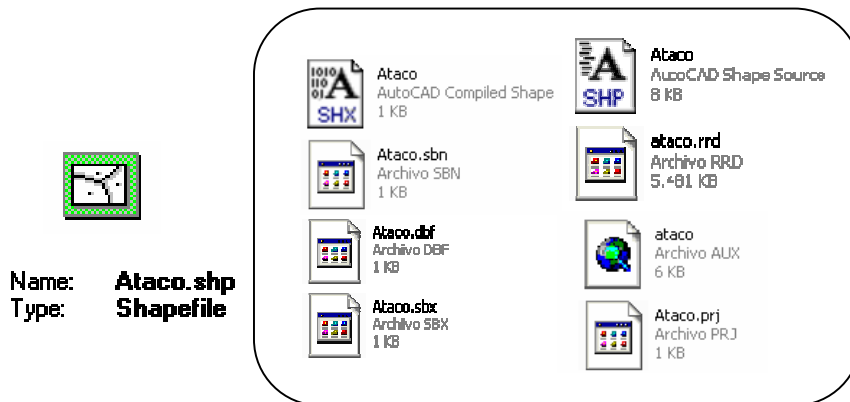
Name: Ataco.shp
Type: Shapefile

SHX
Ataco
AutoCAD Compiled Shape
1 KB

SHP
Ataco
AucoCAD Shape Source
8 KB

Ataco.sbn
Archivo SBN
1 KB

ataco.rrd
Archivo RRD
5.481 KB

Ataco.dbf
Archivo DBF
1 KB

ataco
Archivo AUX
6 KB

Ataco.sbx
Archivo SBX
1 KB

Ataco.prj
Archivo PRJ
1 KB